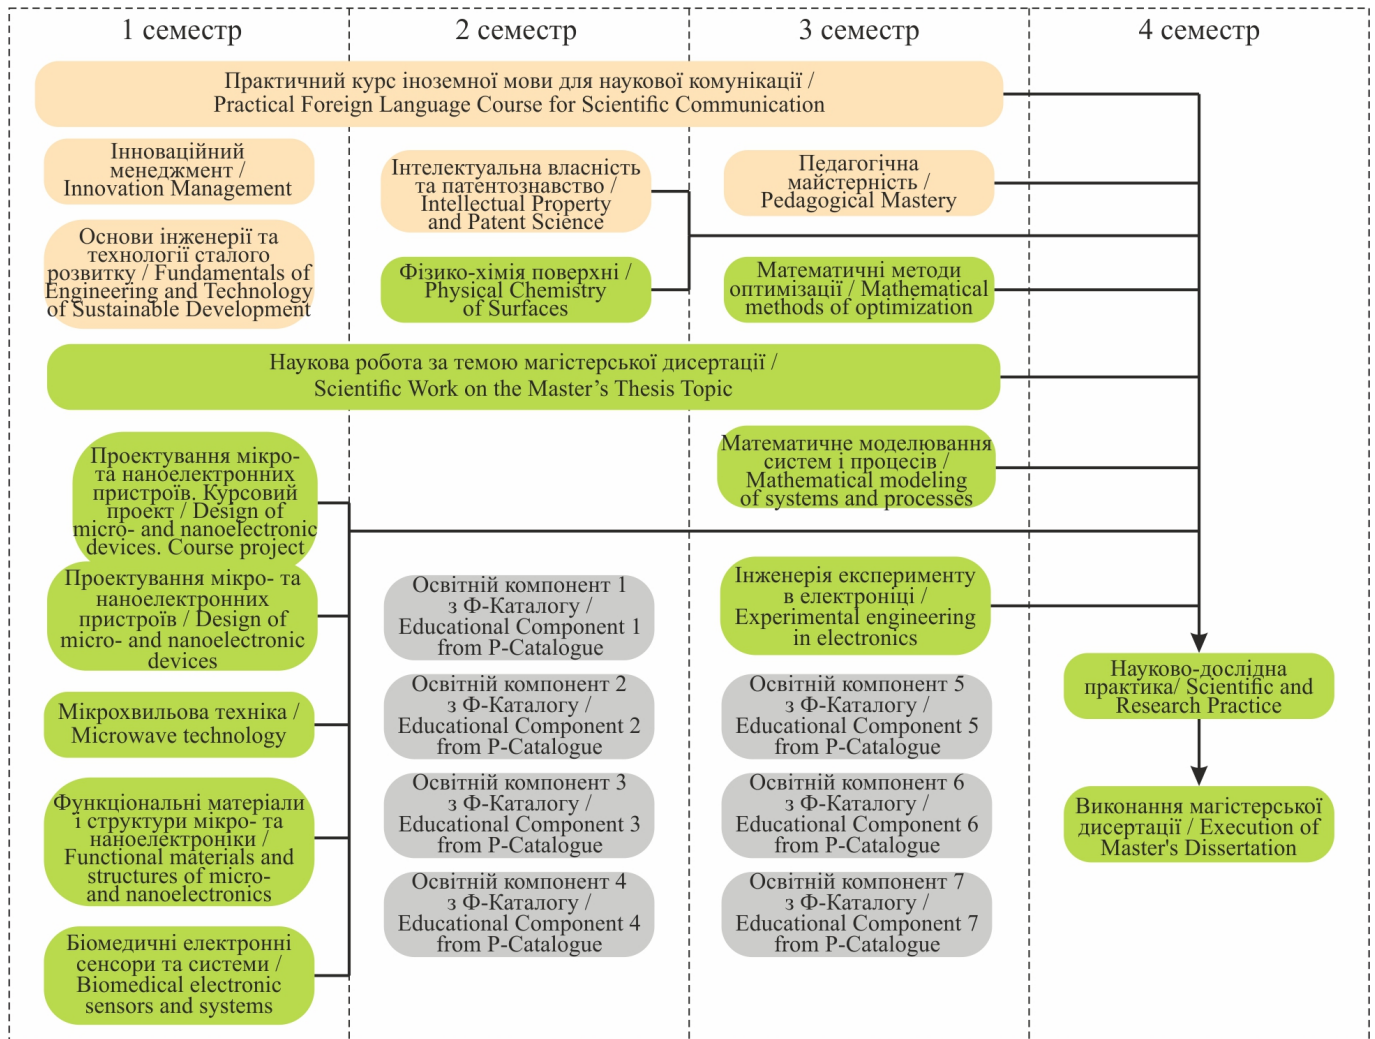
1 семестр

2 семестр

3 семестр

4 семестр

Практичний курс іноземної мови для наукової комунікації / Practical Foreign Language Course for Scientific Communication

Інноваційний менеджмент / Innovation Management

Основи інженерії та технології сталого розвитку / Fundamentals of Engineering and Technology of Sustainable Development

Інтелектуальна власність та патентознавство / Intellectual Property and Patent Science

Фізико-хімія поверхні / Physical Chemistry of Surfaces

Педагогічна майстерність / Pedagogical Mastery

Математичні методи оптимізації / Mathematical methods of optimization

Наукова робота за темою магістерської дисертації / Scientific Work on the Master’s Thesis Topic

Проектування мікро- та наноелектронних пристроїв. Курсовий проект / Design of micro- and nanoelectronic devices. Course project

Математичне моделювання систем і процесів / Mathematical modeling of systems and processes

Проектування мікро- та наноелектронних пристроїв / Design of micro- and nanoelectronic devices

Освітній компонент 1 з Ф-Каталогу / Educational Component 1 from P-Catalogue

Інженерія експерименту в електроніці / Experimental engineering in electronics

Науково-дослідна практика/ Scientific and Research Practice

Мікрохвильова техніка / Microwave technology

Освітній компонент 2 з Ф-Каталогу / Educational Component 2 from P-Catalogue

Освітній компонент 5 з Ф-Каталогу / Educational Component 5 from P-Catalogue

Функціональні матеріали і структури мікро- та наноелектроніки / Functional materials and structures of micro- and nanoelectronics

Освітній компонент 3 з Ф-Каталогу / Educational Component 3 from P-Catalogue

Освітній компонент 6 з Ф-Каталогу / Educational Component 6 from P-Catalogue

Виконання магістерської дисертації / Execution of Master's Dissertation

Біомедичні електронні сенсори та системи / Biomedical electronic sensors and systems

Освітній компонент 4 з Ф-Каталогу / Educational Component 4 from P-Catalogue

Освітній компонент 7 з Ф-Каталогу / Educational Component 7 from P-Catalogue